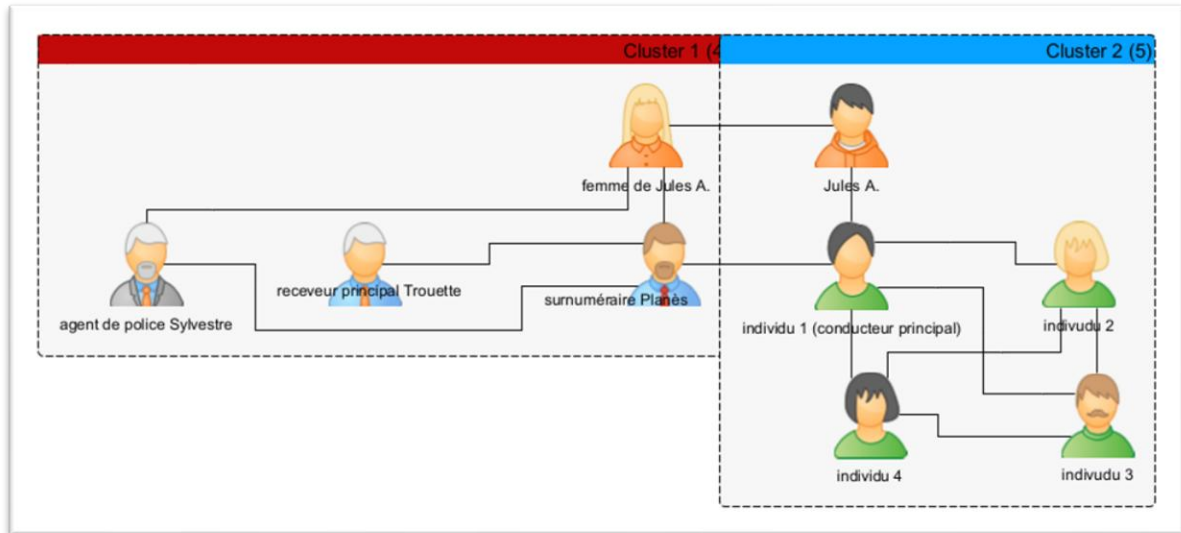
Cluster 1 (4

Cluster 2 (5)

femme de Jules A.

Jules A.

agent de police Sylvestre

receveur principal Trouette

surnuméraire Planès

individu 1 (conducteur principal)

indivudu 2

individu 4

indivudu 3